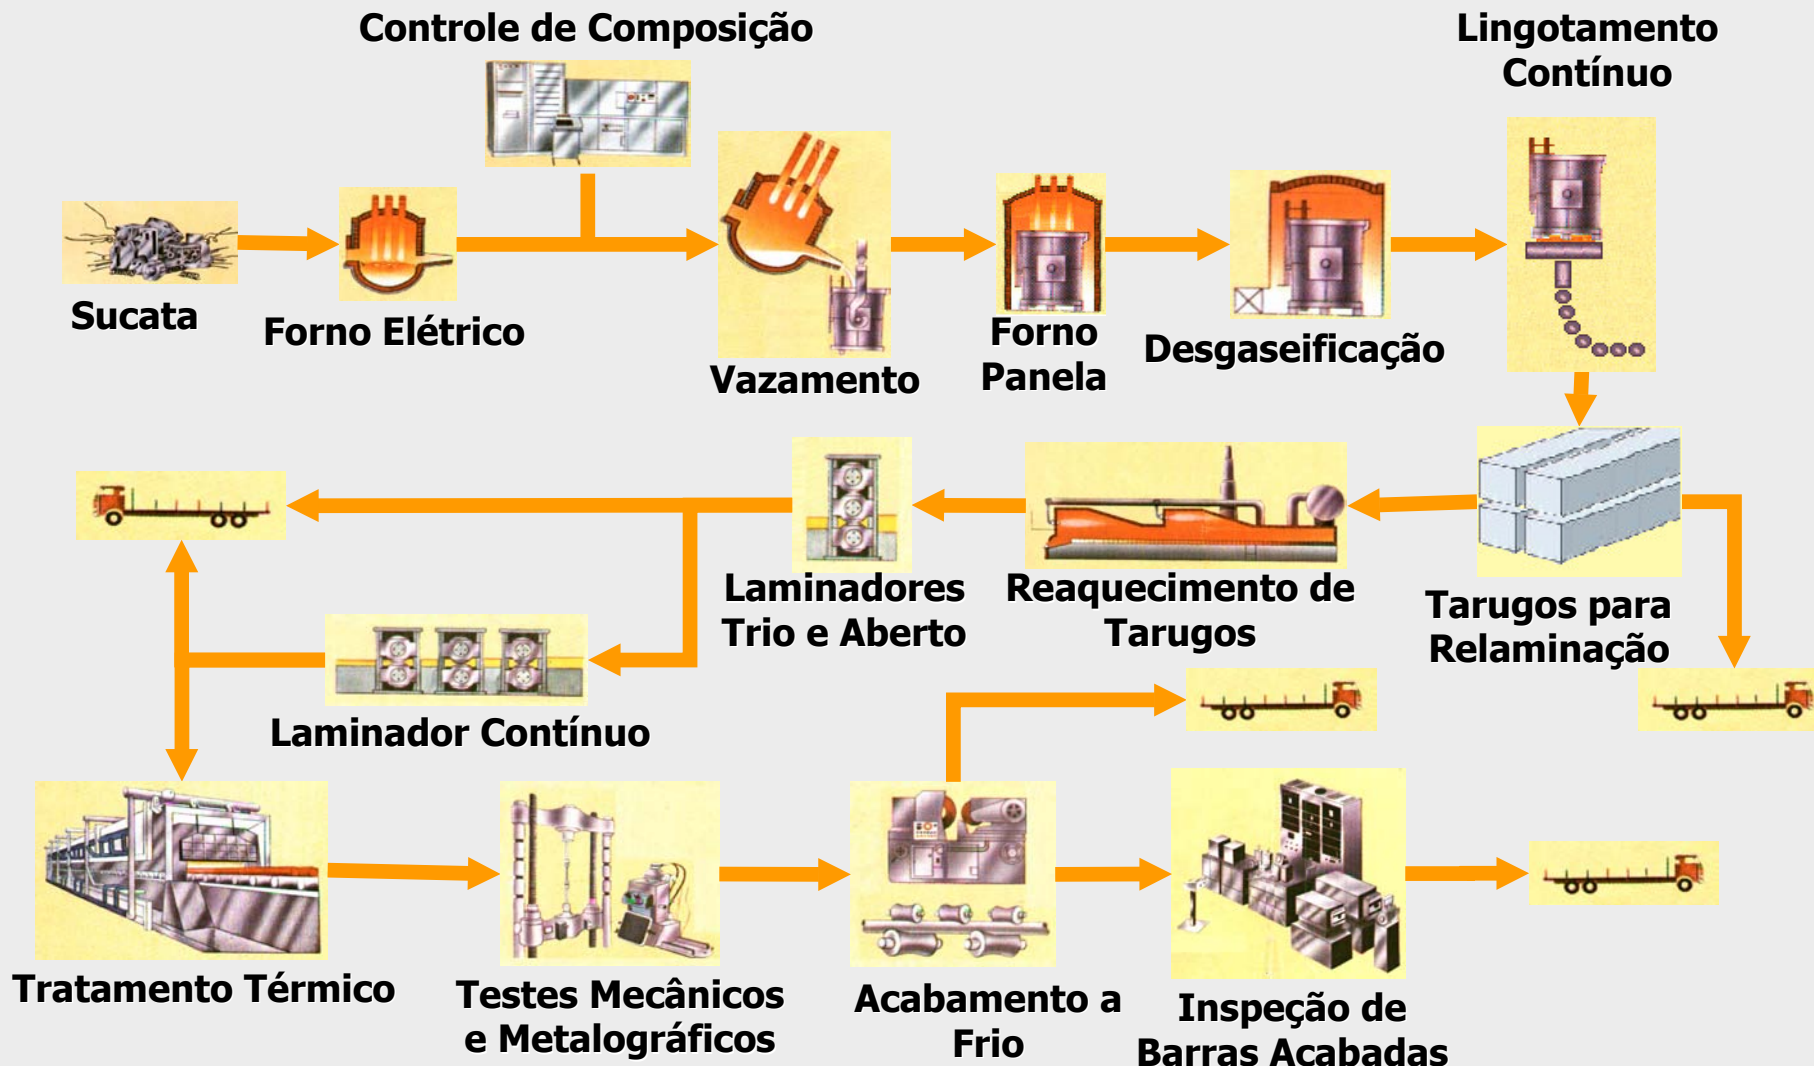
Controle de Composição

Lingotamento Contínuo

Sucata

Forno Elétrico

Vazamento

Forno Panela

Desgaseificação

Laminadores Trio e Aberto

Reaquecimento de Tarugos

Tarugos para Relaminação

Laminador Contínuo

Tratamento Térmico

Testes Mecânicos e Metalográficos

Acabamento a Frio

Inspeção de Barras Acabadas